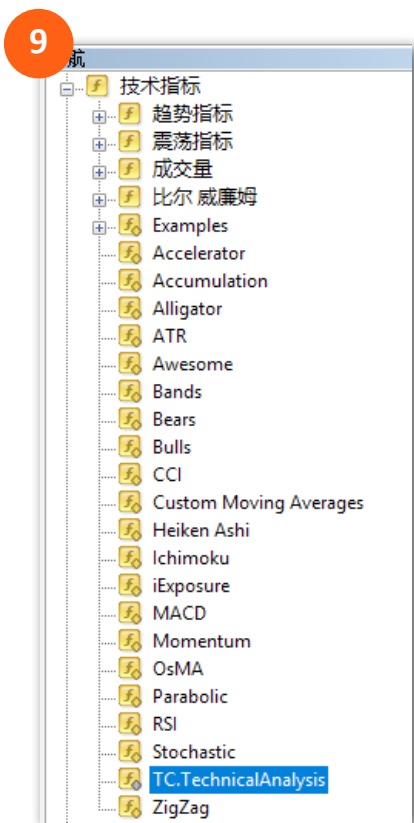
9
航
技术指标
趋势指标
震荡指标
成交量
比尔 威廉姆
Examples
Accelerator
Accumulation
Alligator
ATR
Awesome
Bands
Bears
Bulls
CCI
Custom Moving Averages
Heiken Ashi
Ichimoku
iExposure
MACD
Momentum
OsMA
Parabolic
RSI
Stochastic
TC.TechnicalAnalysis
ZigZag